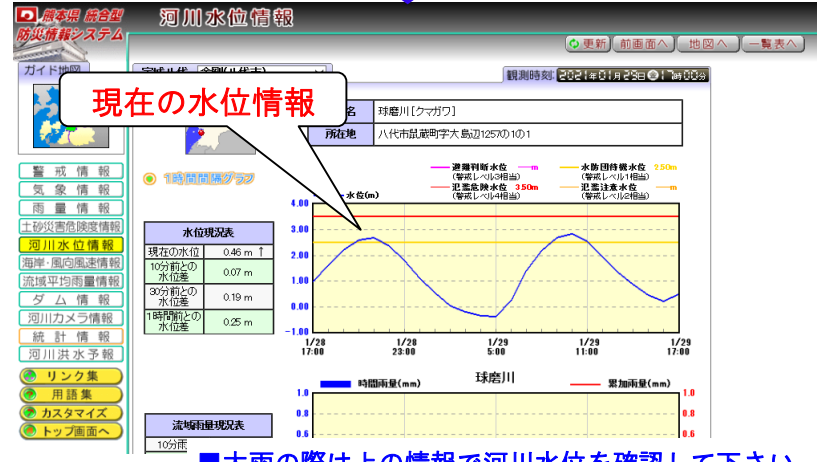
熊本県 統合型 防災情報システム

河川水位情報

更新 前画面へ 地図へ 一覧表へ

ガイド地図

観測時刻 2021年01月29日17時00分

現在の水位情報

名 球磨川[クマガワ]

所在地 八代市鼠蔵町字大島辺1257の1の1

警戒情報
気象情報
雨量情報
土砂災害危険度情報
河川水位情報
海岸・風向風速情報
流域平均雨量情報
ダム情報
河川カメラ情報
統計情報
河川洪水予報

1時間間隔グラフ

避難判断水位 m (警戒レベル3相当)
水防団待機水位 2.50m (警戒レベル1相当)
氾濫危険水位 3.50m (警戒レベル4相当)
氾濫注意水位 m (警戒レベル2相当)

水位(m)

| 水位現況表 | |
|---|---|
| 現在の水位 | 0.46 m ↑ |
| 10分前との水位差 | 0.07 m |
| 30分前との水位差 | 0.19 m |
| 1時間前との水位差 | 0.25 m |

4.00
3.00
2.00
1.00
0.00
-1.00

1/28 17:00
1/28 23:00
1/29 5:00
1/29 11:00
1/29 17:00

リンク集
用語集
カスタマイズ
トップ画面へ

球磨川

時間雨量(mm)
累加雨量(mm)

1.0
0.8
0.6

1.0
0.8
0.6

流域雨量現況表

10分雨

■大雨の際は上の情報で河川水位を確認して下さい